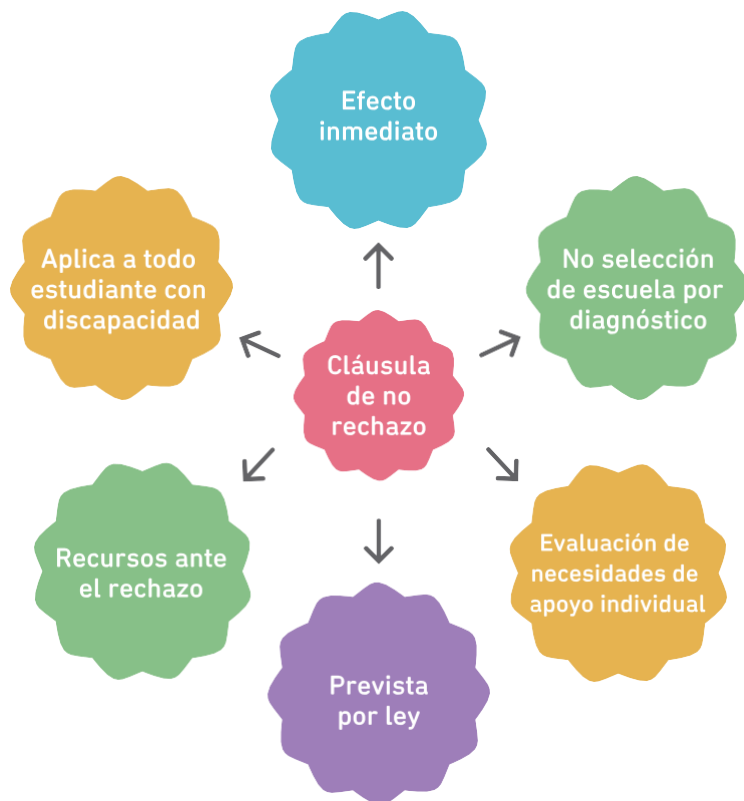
Efecto inmediato

Aplica a todo estudiante con discapacidad

No selección de escuela por diagnóstico

Cláusula de no rechazo

Recursos ante el rechazo

Evaluación de necesidades de apoyo individual

Prevista por ley